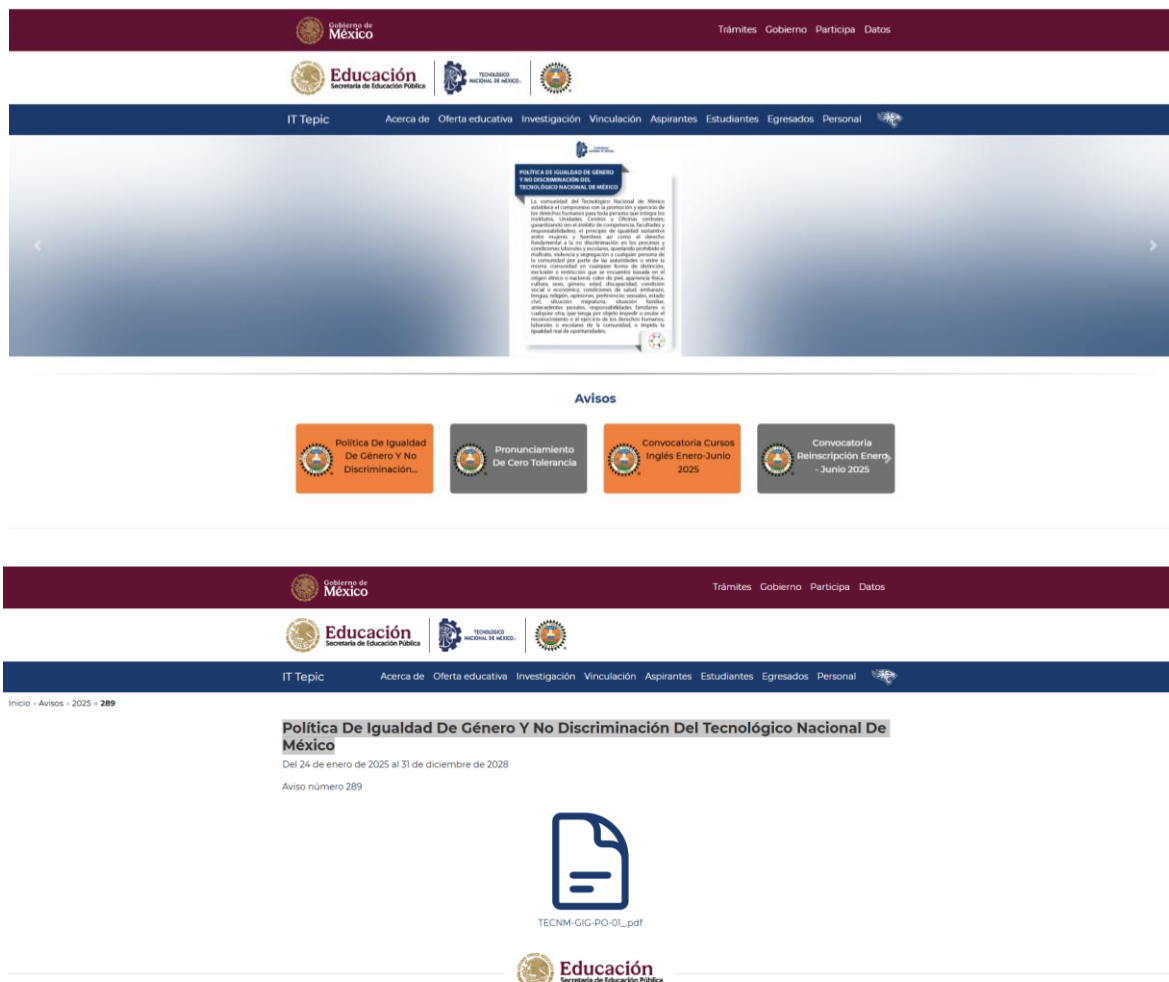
Gobierno de México

Trámites Gobierno Participa Datos

Educación
Secretaría de Educación Pública

TECNOLÓGICO NACIONAL DE MÉXICO

IT Tepic

Acerca de Oferta educativa Investigación Vinculación Aspirantes Estudiantes Egresados Personal

POLÍTICA DE IGUALDAD DE GÉNERO Y NO DISCRIMINACIÓN DEL TECNOLÓGICO NACIONAL DE MÉXICO

La comunidad del Tecnológico Nacional de México establece el compromiso con la promoción y ejercicio de los derechos humanos para toda persona que integra los Institutos, Unidades, Centros y Oficinas centrales, garantizando en el ámbito de competencia, facultades y responsabilidades, el principio de igualdad sustantiva entre mujeres y hombres así como el derecho fundamental a la no discriminación en los procesos y condiciones laborales y escolares, quedando prohibido el maltrato, violencia y segregación a cualquier persona de la comunidad por parte de las autoridades o entre la misma comunidad en cualquier forma de distinción, exclusión o restricción que se encuentre basada en el origen étnico o nacional, color de piel, apariencia física, cultura, sexo, género, edad, discapacidad, condición social o económica, condiciones de salud, embarazo, lengua, religión, opiniones, preferencias sexuales, estado civil, situación migratoria, situación familiar, antecedentes penales, responsabilidades familiares o cualquier otra, que tenga por objeto impedir o anular el reconocimiento o el ejercicio de los derechos humanos, laborales o escolares de la comunidad, o impida la igualdad real de oportunidades.

Avisos

Política De Igualdad De Género Y No Discriminación...

Pronunciamiento De Cero Tolerancia

Convocatoria Cursos Inglés Enero-Junio 2025

Convocatoria Reinscripción Enero - Junio 2025

Gobierno de México

Trámites Gobierno Participa Datos

Educación
Secretaría de Educación Pública

TECNOLÓGICO NACIONAL DE MÉXICO

IT Tepic

Acerca de Oferta educativa Investigación Vinculación Aspirantes Estudiantes Egresados Personal

Inicio » Avisos » 2025 » 289

Política De Igualdad De Género Y No Discriminación Del Tecnológico Nacional De México

Del 24 de enero de 2025 al 31 de diciembre de 2028

Aviso número 289

TECNM-GIG-PO-01_.pdf

Educación
Secretaría de Educación Pública